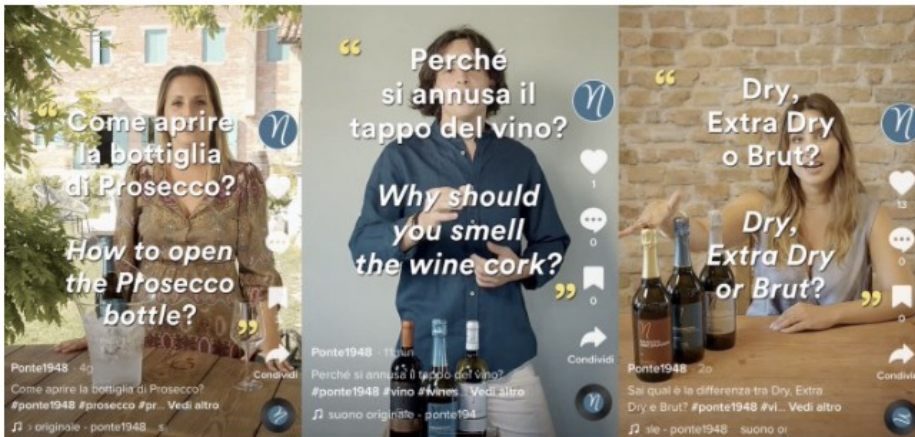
"Come aprire la bottiglia di Prosecco?

How to open the Prosecco bottle?"

Ponte1948 · 4g
Come aprire la bottiglia di Prosecco?
#ponte1948 #prosecco #pr... Vedi altro
♫ › originale - ponte1948 s

Condividi

"Perché si annusa il tappo del vino?

Why should you smell the wine cork?"

1
0
0
Condividi

Ponte1948 · 11 giu
Perché si annusa il tappo del vino?
#ponte1948 #vino #vines... Vedi altro
♫ suono originale - ponte194

"Dry, Extra Dry o Brut?

Dry, Extra Dry or Brut?"

13
0
Condivi

Ponte1948 · 2g
Sai qual è la differenza tra Dry, Extra Dry e Brut? #ponte1948 #vi... Vedi altro
♫ ale - ponte1948 suono o